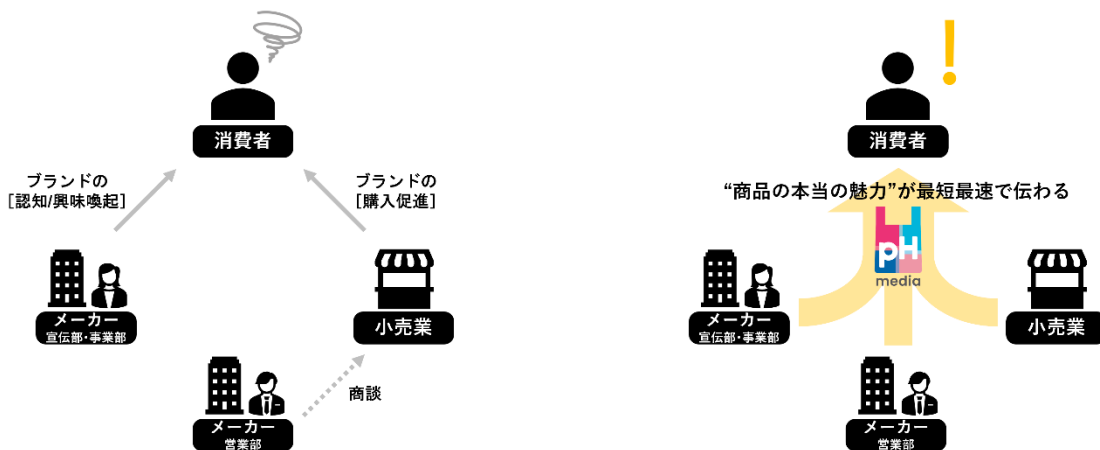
消費者

ブランドの
[認知/興味喚起]

ブランドの
[購入促進]

メーカー
宣伝部・事業部

小売業

商談

メーカー
営業部

消費者

"商品の本当の魅力"が最短最速で伝わる

PH
media

メーカー
宣伝部・事業部

小売業

メーカー
営業部